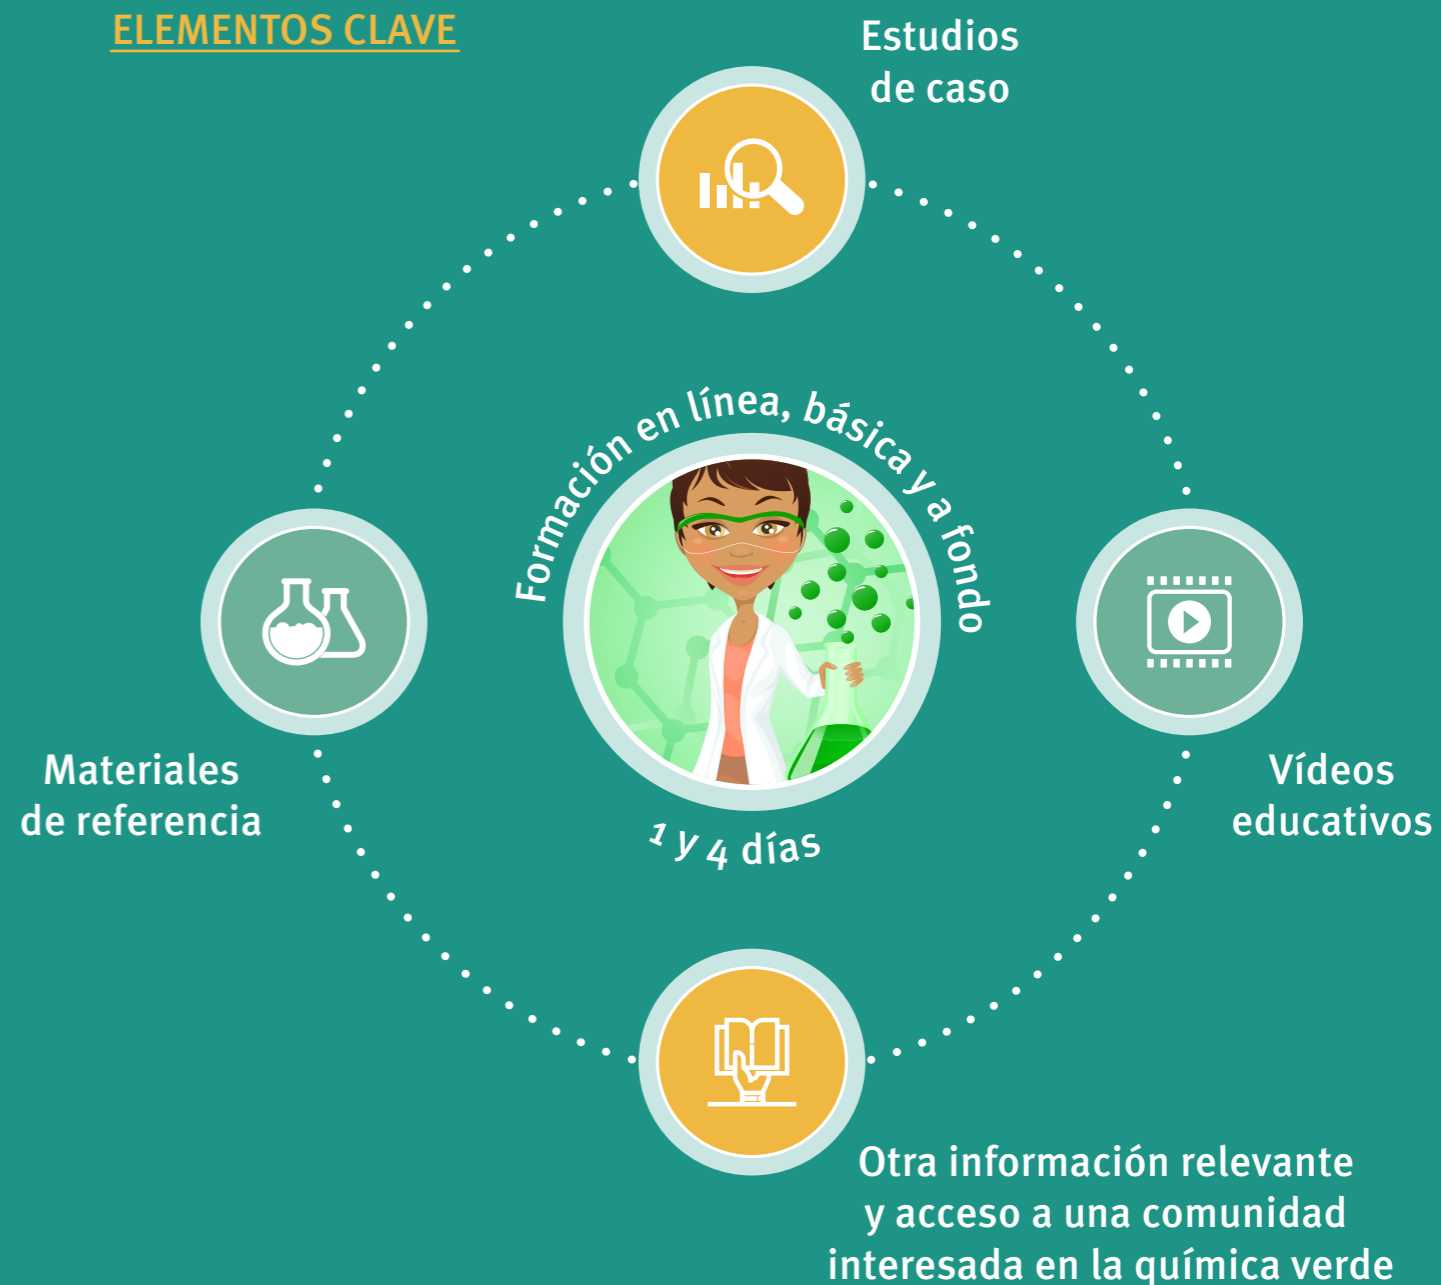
ELEMENTOS CLAVE

Estudios de caso

Formación en línea, básica y a fondo

1 y 4 días

Materiales de referencia

Vídeos educativos

Otra información relevante y acceso a una comunidad interesada en la química verde